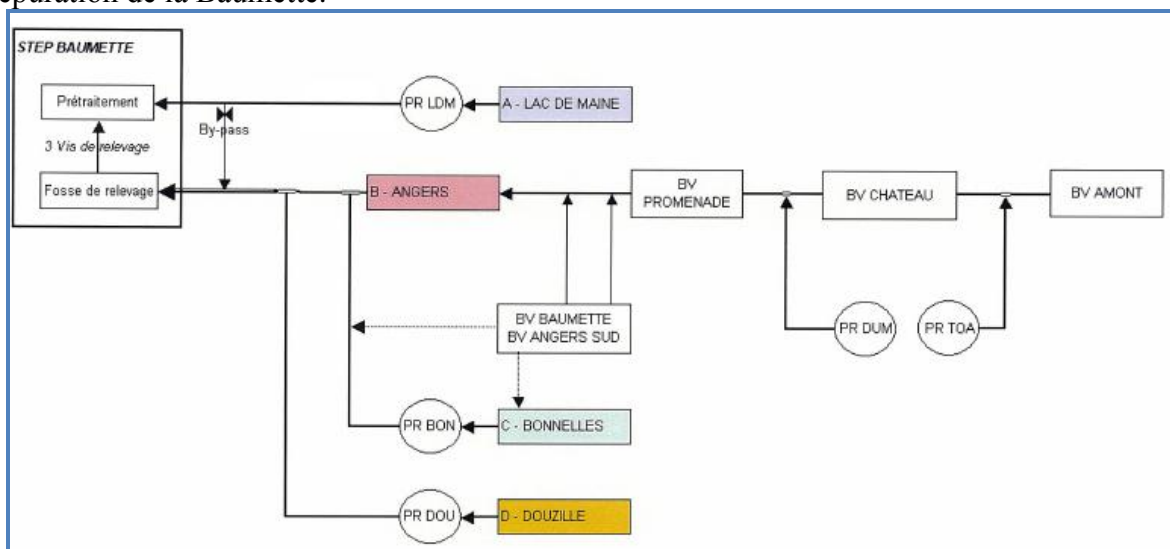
épuration de la Baumette.

STEP BAUMETTE

Prétraitement

3 Vis de relevage

Fosse de relevage

By-pass

PR LDM

A - LAC DE MAINE

B - ANGERS

BV PROMENADE

BV CHATEAU

BV AMONT

BV BAUMETTE
BV ANGERS SUD

PR DUM

PR TOA

PR BON

C - BONNELLES

PR DOU

D - DOUZILLE